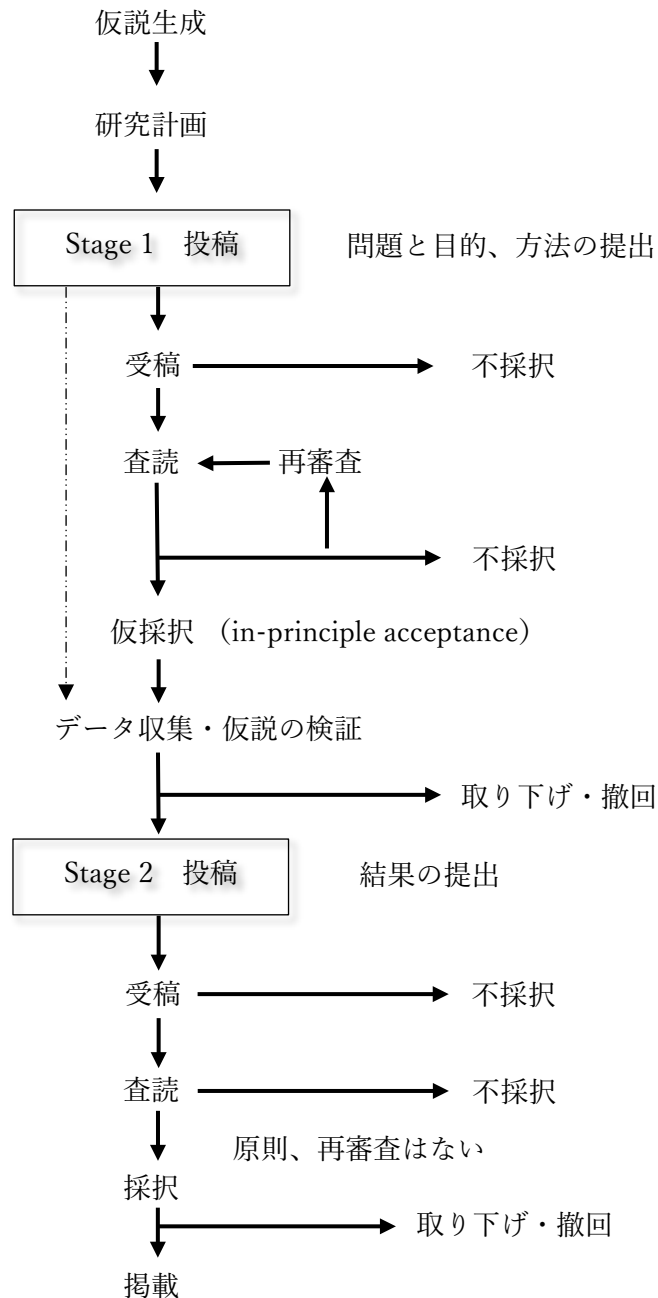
仮説生成

研究計画

Stage 1　投稿

問題と目的、方法の提出

受稿

不採択

査読

再審査

不採択

仮採択（in-principle acceptance）

データ収集・仮説の検証

取り下げ・撤回

Stage 2　投稿

結果の提出

受稿

不採択

査読

不採択

原則、再審査はない

採択

取り下げ・撤回

掲載